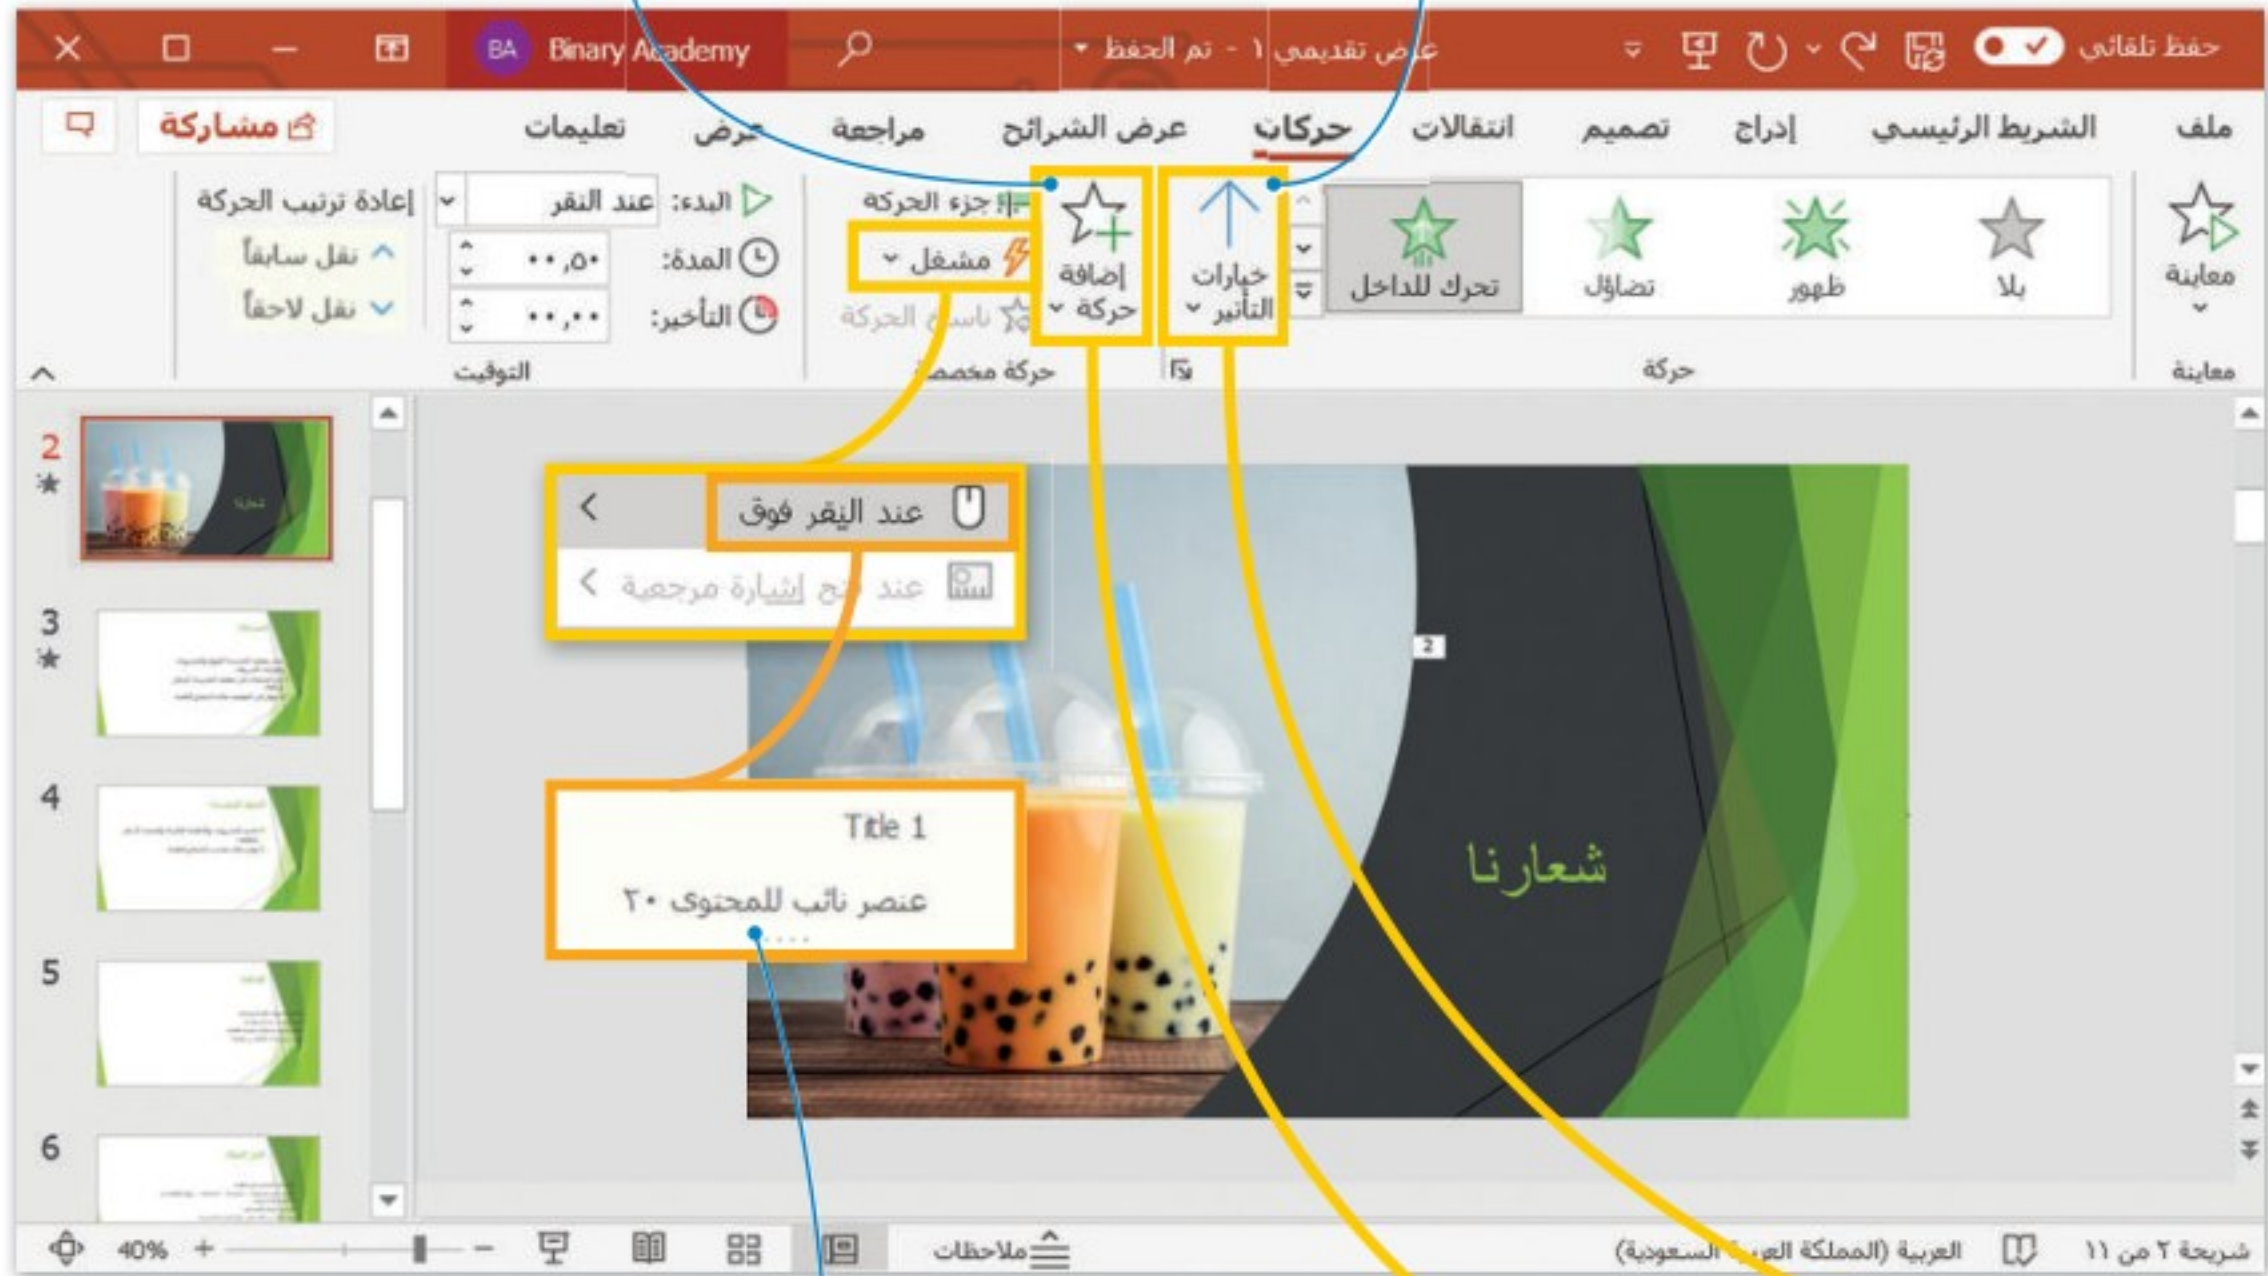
حفظ تلقائي
عرض تقديمي ١ - تم الحفظ
Binary Academy
BA

ملف
الشريط الرئيسي
إدراج
تصميم
انتقالات
حركات
عرض الشرائح
مراجعة
عرض
تعليمات
مشاركة

معاينة
بلا
ظهور
تضاؤل
تحرك للداخل
خيارات التأثير
إضافة حركة
جزء الحركة
مشغل
ناسخ الحركة
البدء: عند النقر
المدة: ٠٠,٥٠
التأخير: ٠٠,٠٠
إعادة ترتيب الحركة
نقل سابقاً
نقل لاحقاً

معاينة
حركة
حركة مخصصة
التوقيت

عند النقر فوق
عند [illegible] إشارة مرجعية

Title 1
عنصر نائب للمحتوى ٢٠

شعارنا

2
3
4
5
6

شريحة ٢ من ١١
العربية (المملكة العربية السعودية)
ملاحظات
40%